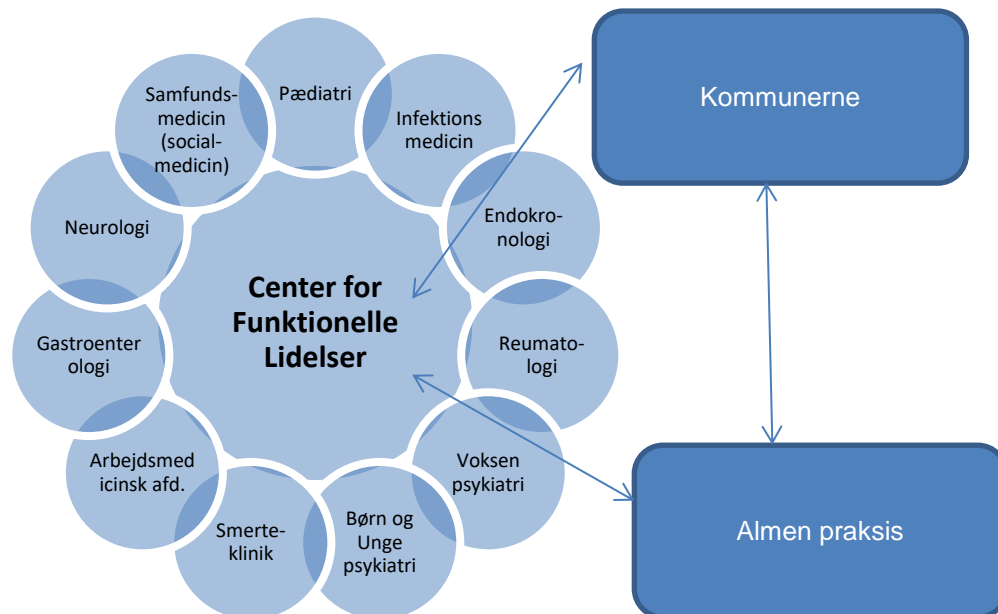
Pædiatri

Infektions medicin

Endokronologi

Reumatologi

Voksen psykiatri

Børn og Unge psykiatri

Smerteklinik

Arbejdsmed icinsk afd.

Gastroenter ologi

Neurologi

Samfundsmedicin (socialmedicin)

Center for Funktionelle Lidelser

Kommunerne

Almen praksis